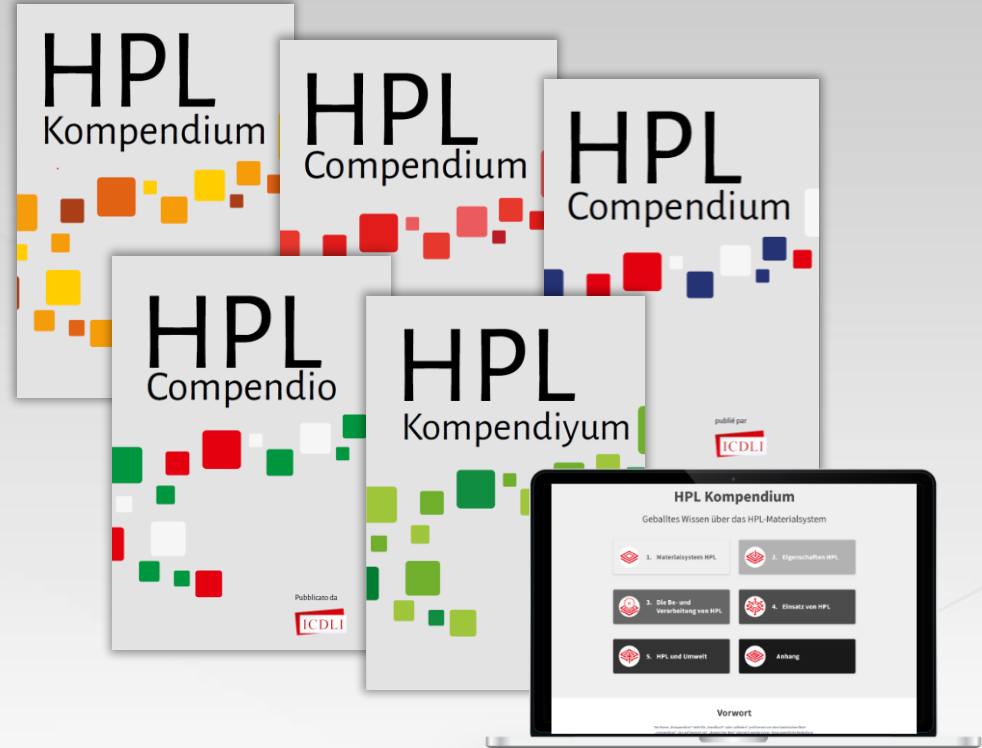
HPL Kompendium

HPL Compendium

HPL Compendium

publié par

ICDLI

HPL Compendio

Pubblicato da

ICDLI

HPL Kompendiyum

HPL Kompendium

Geballtes Wissen über das HPL-Materialsystem

1. Materialsystem HPL

2. Eigenschaften HPL

3. Die Be- und Verarbeitung von HPL

4. Einsatz von HPL

5. HPL und Umwelt

6. Anhang

Vorwort

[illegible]